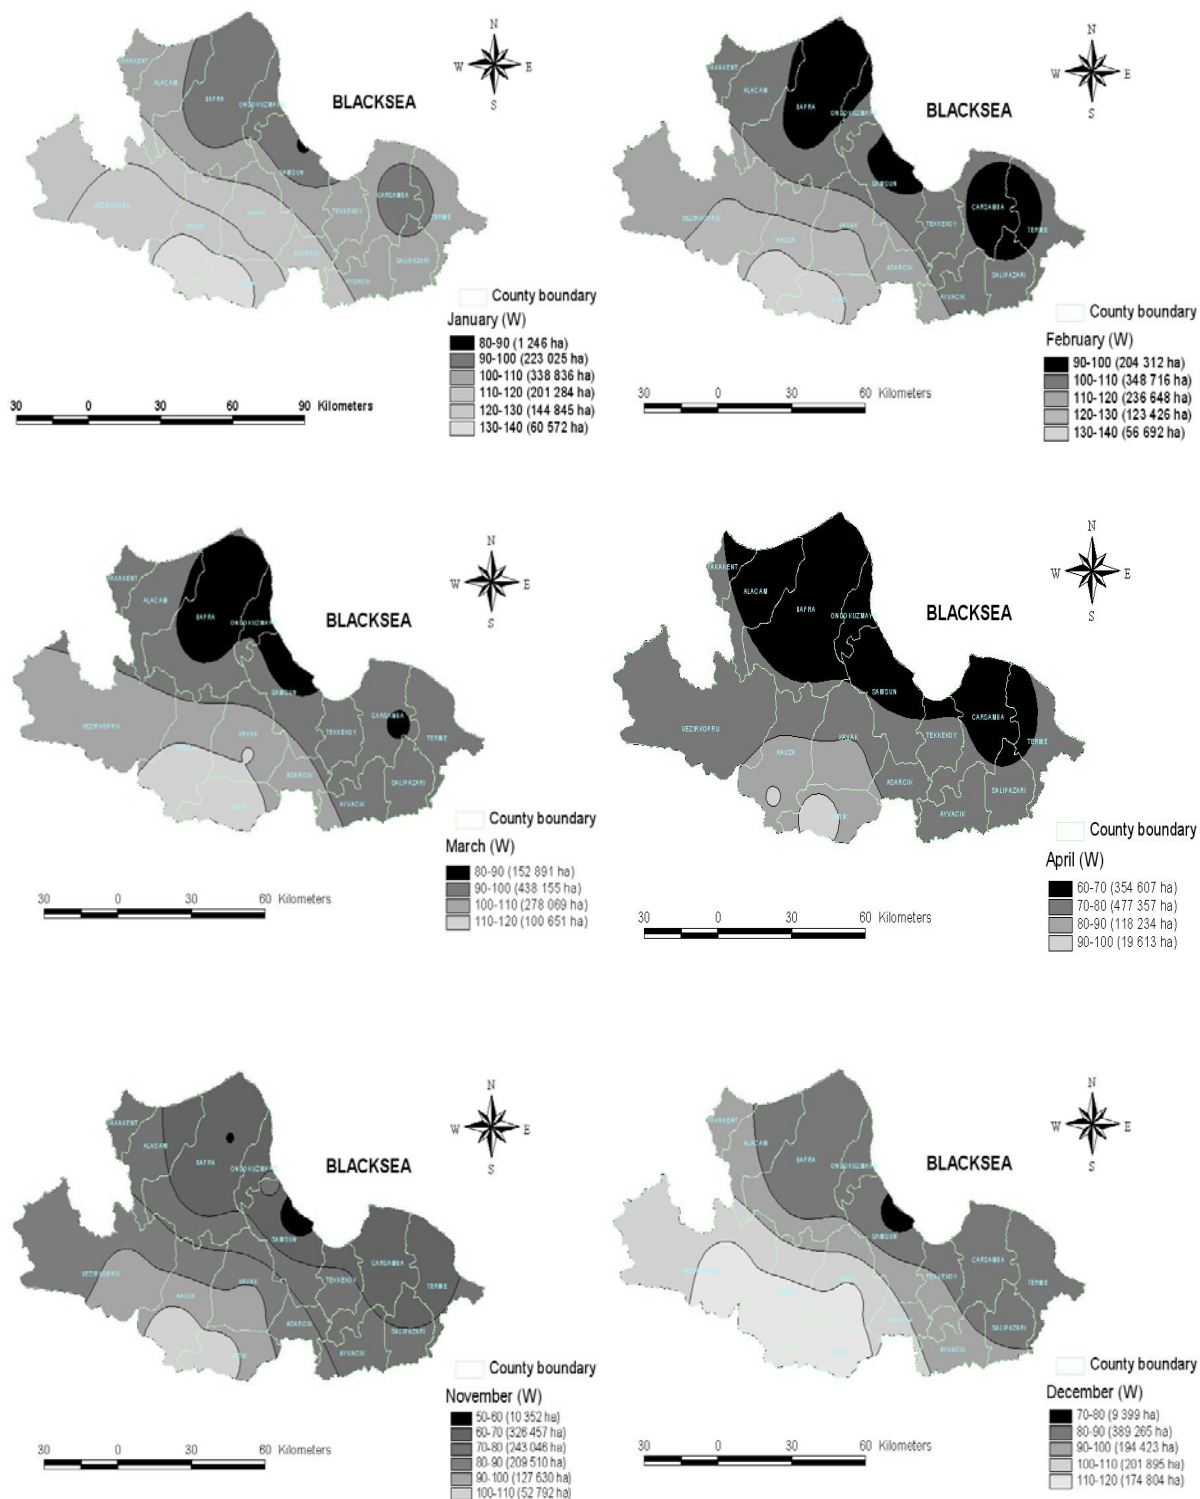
N
W E
S

BLACKSEA

YAKAKENT
ALACAM
BAFRA
ONDOKUZMAYIS
SAMSUN
CARSAMBA
TERME
TEKKEKOY
VEZIRKOPRU
HAVZA
KAVAK
ASARCIK
SALIPAZARI
AYVACIK
LADIK

County boundary

January (W)
80-90 (1 246 ha)
90-100 (223 025 ha)
100-110 (338 836 ha)
110-120 (201 284 ha)
120-130 (144 845 ha)
130-140 (60 572 ha)

30 0 30 60 90 Kilometers

N
W E
S

BLACKSEA

YAKAKENT
ALACAM
BAFRA
ONDOKUZMAYIS
SAMSUN
CARSAMBA
TERME
TEKKEKOY
VEZIRKOPRU
HAVZA
KAVAK
ASARCIK
SALIPAZARI
AYVACIK
LADIK

County boundary

February (W)
90-100 (204 312 ha)
100-110 (348 716 ha)
110-120 (236 648 ha)
120-130 (123 426 ha)
130-140 (56 692 ha)

30 0 30 60 Kilometers

N
W E
S

BLACKSEA

YAKAKENT
ALACAM
BAFRA
ONDOKUZMAYIS
SAMSUN
CARSAMBA
TERME
TEKKEKOY
VEZIRKOPRU
HAVZA
KAVAK
ASARCIK
SALIPAZARI
AYVACIK
LADIK

County boundary

March (W)
80-90 (152 891 ha)
90-100 (438 155 ha)
100-110 (278 069 ha)
110-120 (100 651 ha)

30 0 30 60 Kilometers

N
W E
S

BLACKSEA

YAKAKENT
ALACAM
BAFRA
ONDOKUZMAYIS
SAMSUN
CARSAMBA
TERME
TEKKEKOY
VEZIRKOPRU
HAVZA
KAVAK
ASARCIK
SALIPAZARI
AYVACIK
LADIK

County boundary

April (W)
60-70 (354 607 ha)
70-80 (477 357 ha)
80-90 (118 234 ha)
90-100 (19 613 ha)

30 0 30 60 Kilometers

N
W E
S

BLACKSEA

YAKAKENT
ALACAM
BAFRA
ONDOKUZMAYIS
SAMSUN
CARSAMBA
TERME
TEKKEKOY
VEZIRKOPRU
HAVZA
KAVAK
ASARCIK
SALIPAZARI
AYVACIK
LADIK

County boundary

November (W)
50-60 (10 352 ha)
60-70 (326 457 ha)
70-80 (243 046 ha)
80-90 (209 510 ha)
90-100 (127 630 ha)
100-110 (52 792 ha)

30 0 30 60 Kilometers

N
W E
S

BLACKSEA

YAKAKENT
ALACAM
BAFRA
ONDOKUZMAYIS
SAMSUN
CARSAMBA
TERME
TEKKEKOY
ASARCIK
SALIPAZARI
AYVACIK

County boundary

December (W)
70-80 (9 399 ha)
80-90 (389 265 ha)
90-100 (194 423 ha)
100-110 (201 895 ha)
110-120 (174 804 ha)

30 0 30 60 Kilometers